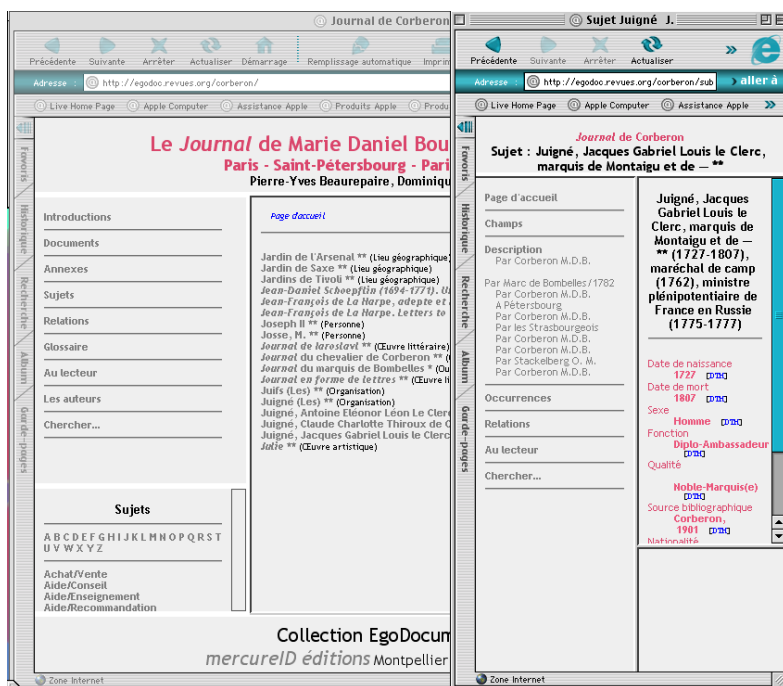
Journal de Corberon

Précédente Suivante Arrêter Actualiser Démarrage Remplissage automatique Imprim

Adresse http://egodoc.revues.org/corberon/

Live Home Page Apple Computer Assistance Apple Produits Apple Produ

Favoris Historique Recherche Album Garde-pages

Le *Journal* de Marie Daniel Bou

Paris - Saint-Pétersbourg - Pari

Pierre-Yves Beaurepaire, Dominiqu

Introductions
Documents
Annexes
Sujets
Relations
Glossaire
Au lecteur
Les auteurs
Chercher...

Page d'accueil

Jardin de l'Arsenal ** (Lieu géographique)
Jardin de Saxe ** (Lieu géographique)
Jardins de Tivoli ** (Lieu géographique)
*Jean-Daniel Schoepflin (1694-1771). U*
*Jean-François de La Harpe, adepte et*
*Jean-François de La Harpe. Letters to*
Joseph II ** (Personne)
Josse, M. ** (Personne)
*Journal de Iaroslavl* ** (Œuvre littéraire)
*Journal* du chevalier de Corberon ** (
*Journal* du marquis de Bombelles * (Ou
*Journal en forme de lettres* ** (Œuvre li
Juifs (Les) ** (Organisation)
Juigné (Les) ** (Organisation)
Juigné, Antoine Eléonor Léon Le Clerc
Juigné, Claude Charlotte Thiroux de C
Juigné, Jacques Gabriel Louis le Clerc
*Julie* ** (Œuvre artistique)

Sujets

A B C D E F G H I J K L M N O P Q R S T U V W X Y Z

Achat/Vente
Aide/Conseil
Aide/Enseignement
Aide/Recommandation

Collection EgoDocum

*mercureID éditions* Montpellier

Zone Internet

Sujet Juigné J.

Précédente Suivante Arrêter Actualiser

Adresse http://egodoc.revues.org/corberon/sub aller à

Live Home Page Apple Computer Assistance Apple

Favoris Historique Recherche Album Garde-pages

*Journal* de Corberon
Sujet : Juigné, Jacques Gabriel Louis le Clerc, marquis de Montaigu et de — **

Page d'accueil
Champs
Description
Par Corberon M.D.B.
Par Marc de Bombelles/1782
Par Corberon M.D.B.
A Pétersbourg
Par Corberon M.D.B.
Par Corberon M.D.B.
Par les Strasbourgeois
Par Corberon M.D.B.
Par Corberon M.D.B.
Par Stackelberg O. M.
Par Corberon M.D.B.
Occurrences
Relations
Au lecteur
Chercher...

Juigné, Jacques Gabriel Louis le Clerc, marquis de Montaigu et de — ** (1727-1807), maréchal de camp (1762), ministre plénipotentiaire de France en Russie (1775-1777)

Date de naissance
1727 [DTD]
Date de mort
1807 [DTD]
Sexe
Homme [DTD]
Fonction
Diplo-Ambassadeur [DTD]
Qualité
Noble-Marquis(e) [DTD]
Source bibliographique
Corberon, 1901 [DTD]
Nationalité

Zone Internet